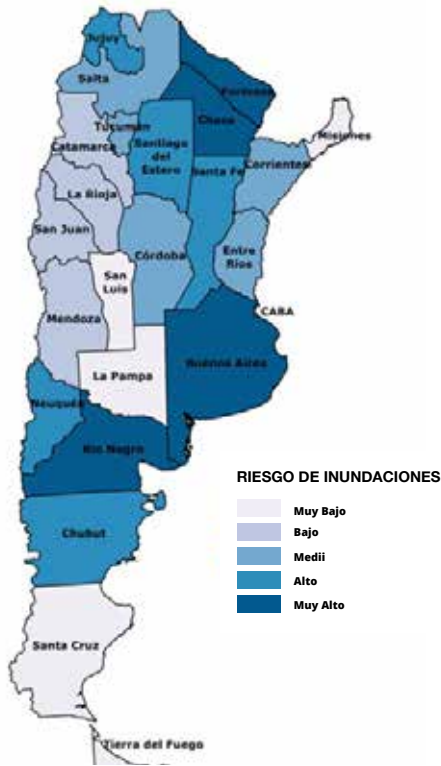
Jujuy
Salta
Formosa
Tucumán
Chaco
Misiones
Catamarca
Santiago del Estero
Corrientes
Santa Fe
La Rioja
San Juan
Córdoba
Entre Ríos
San Luis
CABA
Mendoza
Buenos Aires
La Pampa
Neuquén
Río Negro
Chubut
Santa Cruz
Tierra del Fuego

RIESGO DE INUNDACIONES
Muy Bajo
Bajo
Medii
Alto
Muy Alto